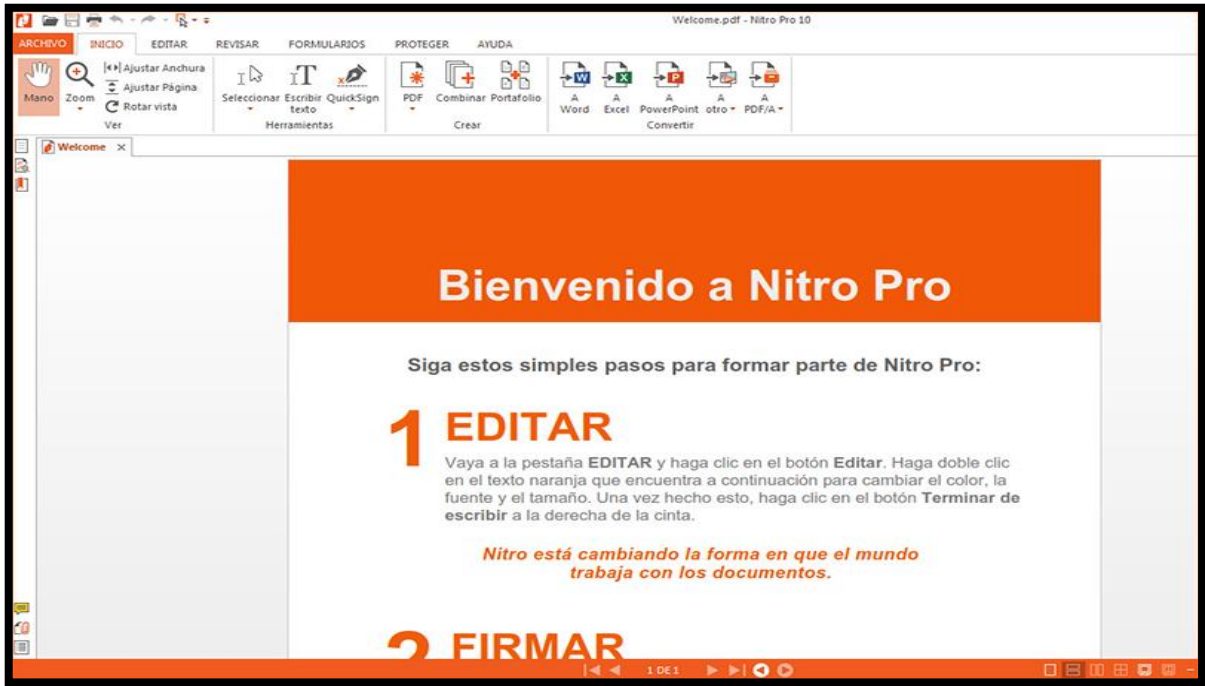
Welcome.pdf - Nitro Pro 10

ARCHIVO INICIO EDITAR REVISAR FORMULARIOS PROTEGER AYUDA

Mano Zoom Ajustar Anchura Ajustar Página Rotar vista Ver

Seleccionar Escribir texto QuickSign Herramientas

PDF Combinar Portafolio Crear

A Word A Excel A PowerPoint A otro A PDF/A Convertir

Welcome ×

Bienvenido a Nitro Pro

Siga estos simples pasos para formar parte de Nitro Pro:

1 EDITAR

Vaya a la pestaña **EDITAR** y haga clic en el botón **Editar**. Haga doble clic en el texto naranja que encuentra a continuación para cambiar el color, la fuente y el tamaño. Una vez hecho esto, haga clic en el botón **Terminar de escribir** a la derecha de la cinta.

*Nitro está cambiando la forma en que el mundo trabaja con los documentos.*

2 FIRMAR

1 DE 1